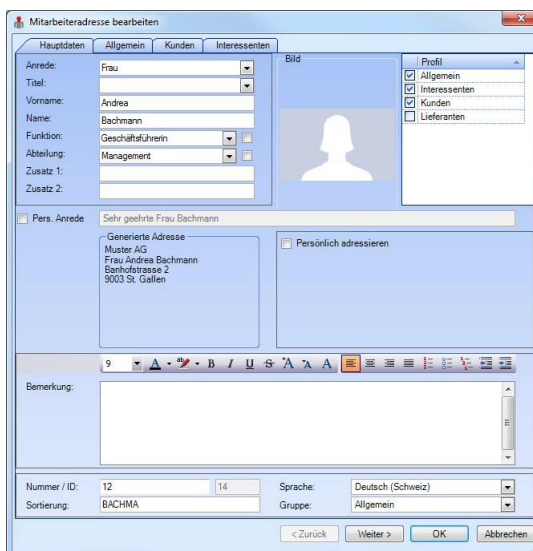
Mitarbeiteradresse bearbeiten

Hauptdaten | Allgemein | Kunden | Interessenten

Anrede: Frau
Titel:
Vorname: Andrea
Name: Bachmann
Funktion: Geschäftsführerin
Abteilung: Management
Zusatz 1:
Zusatz 2:

Bild

Profil
Allgemein
Interessenten
Kunden
Lieferanten

Pers. Anrede   Sehr geehrte Frau Bachmann

Generierte Adresse
Muster AG
Frau Andrea Bachmann
Banhofstrasse 2
9003 St. Gallen

Persönlich adressieren

9

Bemerkung:

Nummer / ID: 12   14
Sortierung: BACHMA
Sprache: Deutsch (Schweiz)
Gruppe: Allgemein

< Zurück   Weiter >   OK   Abbrechen